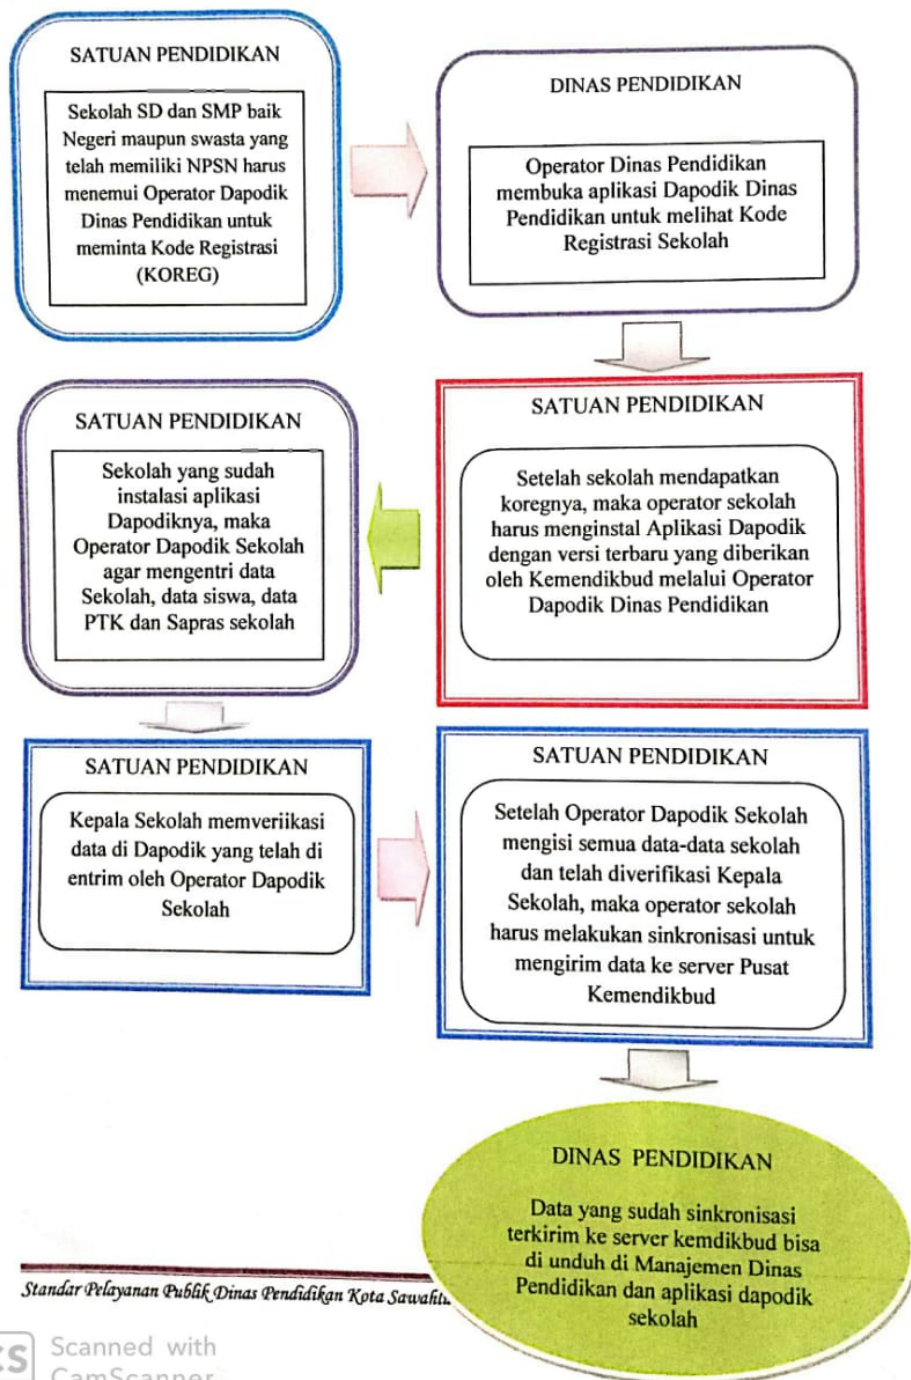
SATUAN PENDIDIKAN

Sekolah SD dan SMP baik Negeri maupun swasta yang telah memiliki NPSN harus menemui Operator Dapodik Dinas Pendidikan untuk meminta Kode Registrasi (KOREG)

DINAS PENDIDIKAN

Operator Dinas Pendidikan membuka aplikasi Dapodik Dinas Pendidikan untuk melihat Kode Registrasi Sekolah

SATUAN PENDIDIKAN

Setelah sekolah mendapatkan koregnya, maka operator sekolah harus menginstal Aplikasi Dapodik dengan versi terbaru yang diberikan oleh Kemendikbud melalui Operator Dapodik Dinas Pendidikan

SATUAN PENDIDIKAN

Sekolah yang sudah instalasi aplikasi Dapodiknya, maka Operator Dapodik Sekolah agar mengentri data Sekolah, data siswa, data PTK dan Sapras sekolah

SATUAN PENDIDIKAN

Kepala Sekolah memveriikasi data di Dapodik yang telah di entrim oleh Operator Dapodik Sekolah

SATUAN PENDIDIKAN

Setelah Operator Dapodik Sekolah mengisi semua data-data sekolah dan telah diverifikasi Kepala Sekolah, maka operator sekolah harus melakukan sinkronisasi untuk mengirim data ke server Pusat Kemendikbud

DINAS PENDIDIKAN

Data yang sudah sinkronisasi terkirim ke server kemdikbud bisa di unduh di Manajemen Dinas Pendidikan dan aplikasi dapodik sekolah

Standar Pelayanan Publik Dinas Pendidikan Kota Sawahl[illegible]

Scanned with CamScanner